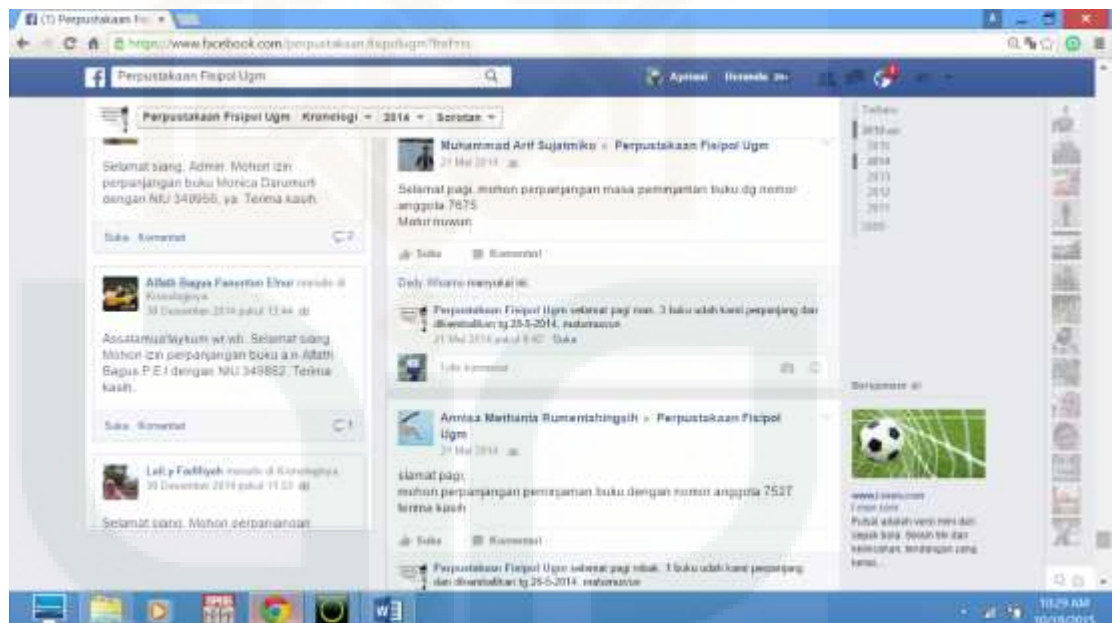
(1) Perpustakaan Fi...

https://www.facebook.com/perpustakaan.fisipolugm?fref=ts

Perpustakaan Fisipol Ugm

Apriani Beranda 20+

Perpustakaan Fisipol Ugm Kronologi 2014 Sorotan

Selamat siang, Admin. Mohon izin perpanjangan buku Monica Darumurti dengan NIU 349956, ya. Terima kasih.

Suka · Komentar 2

Alfath Bagus Panuntun El-nur menulis di Kronologinya
30 Desember 2014 pukul 13.44

Assalamualaykum wr.wb. Selamat siang. Mohon izin perpanjangan buku a.n Alfath Bagus P.E.I dengan NIU 349862. Terima kasih.

Suka · Komentar 1

Lail y Fadhiyah menulis di Kronologinya
30 Desember 2014 pukul 11.53

Selamat siang. Mohon perpanjangan

Muhammad Arif Sujatmiko » Perpustakaan Fisipol Ugm
21 Mei 2014

Selamat pagi, mohon perpanjangan masa peminjaman buku dg nomor anggota 7675
Matur nuwun

Suka · Komentar

Dedy Wharno menyukai ini.

Perpustakaan Fisipol Ugm selamat pagi mas. 3 buku udah kami perpanjang dan dikembalikan tg 28-5-2014. maturnuwun
21 Mei 2014 pukul 9.40 · Suka

Tulis komentar...

Annisa Mathania Rumentahingsih » Perpustakaan Fisipol Ugm
21 Mei 2014

slamat pagi,
mohon perpanjangan peminjaman buku dengan nomor anggota 7527
terima kasih

Suka · Komentar

Perpustakaan Fisipol Ugm selamat pagi mbak. 1 buku udah kami perpanjang dan dikembalikan tg 28-5-2014. maturnuwun

Terbaru
2010-an
2015
2014
2013
2012
2011
2009

Bersponsor

www.i-news.com
Pubat adalah versi mini dari sepak bola. Bersih tiri dan keterlibatan, tendangan yang keras...

10:29 AM
10/19/2015